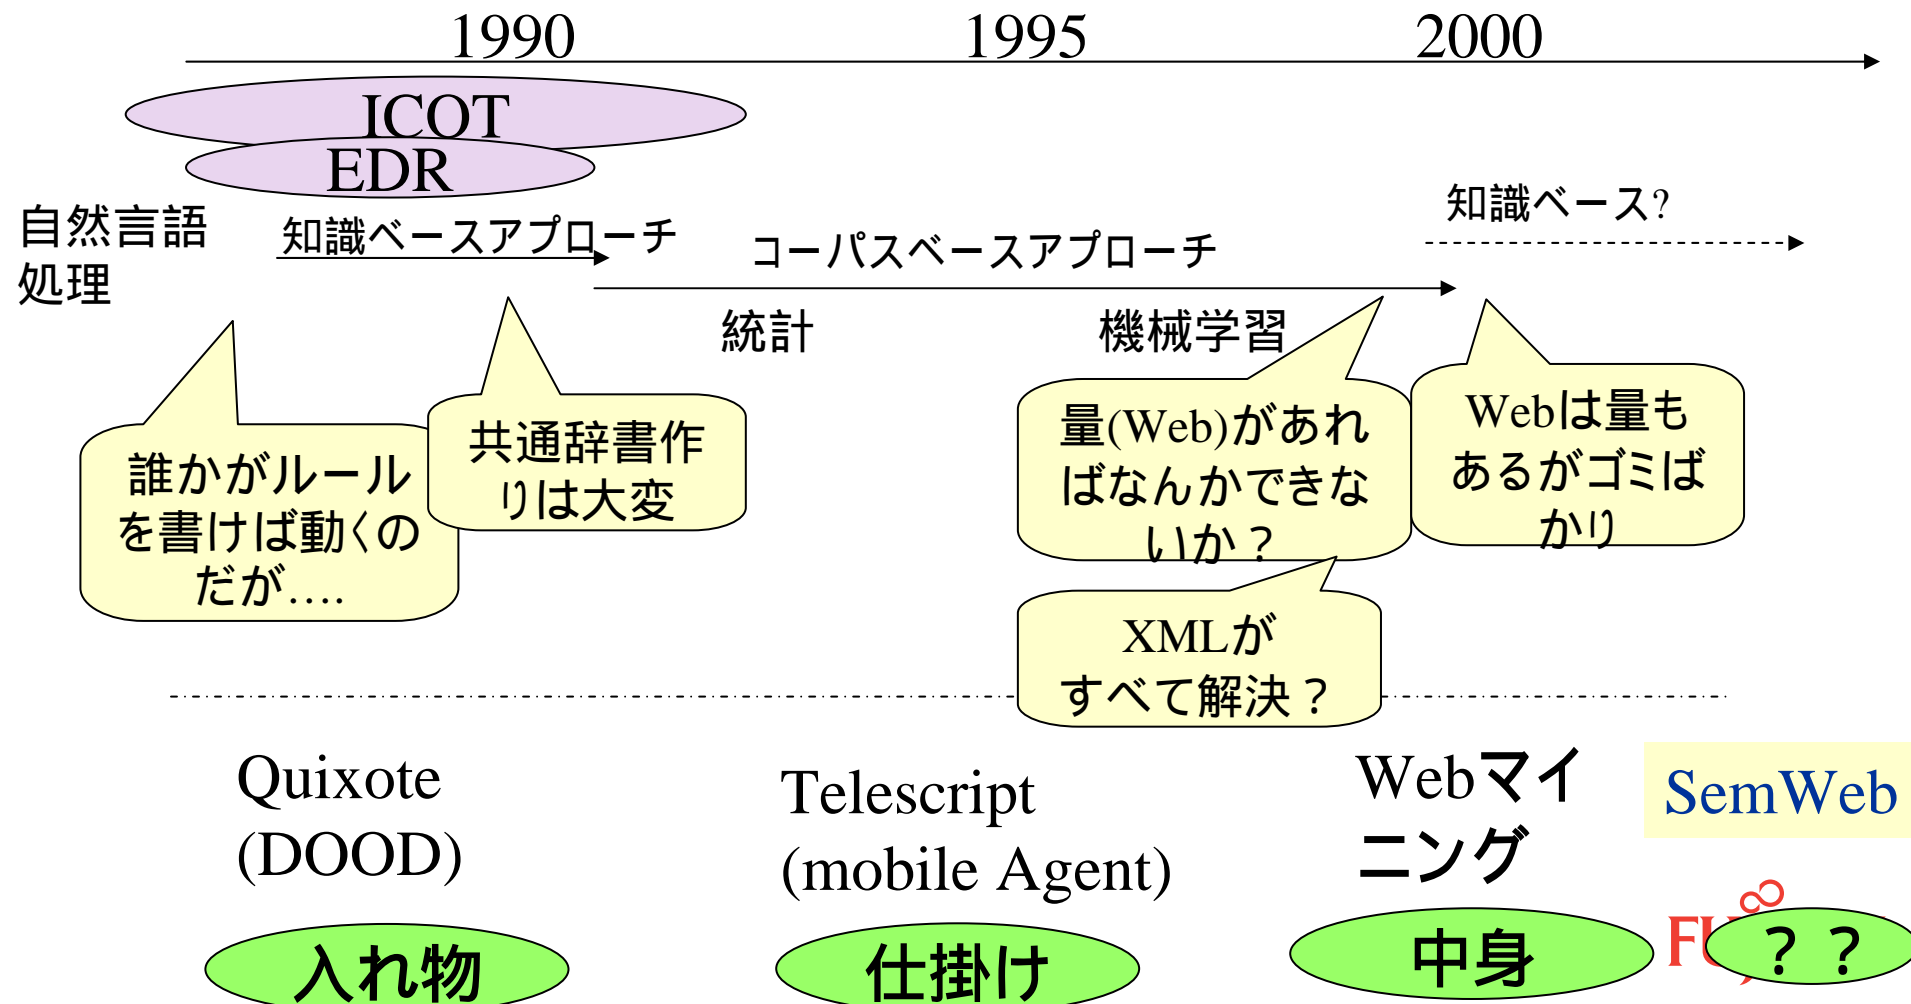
1990 1995 2000

ICOT

EDR

自然言語処理

知識ベースアプローチ

コーパスベースアプローチ

知識ベース?

統計

機械学習

誰かがルールを書けば動くのだが….

共通辞書作りは大変

量(Web)があればなんかできないか？

Webは量もあるがゴミばかり

XMLがすべて解決？

Quixote (DOOD)

Telescript (mobile Agent)

Webマイニング

SemWeb

入れ物

仕掛け

中身

FU

？？